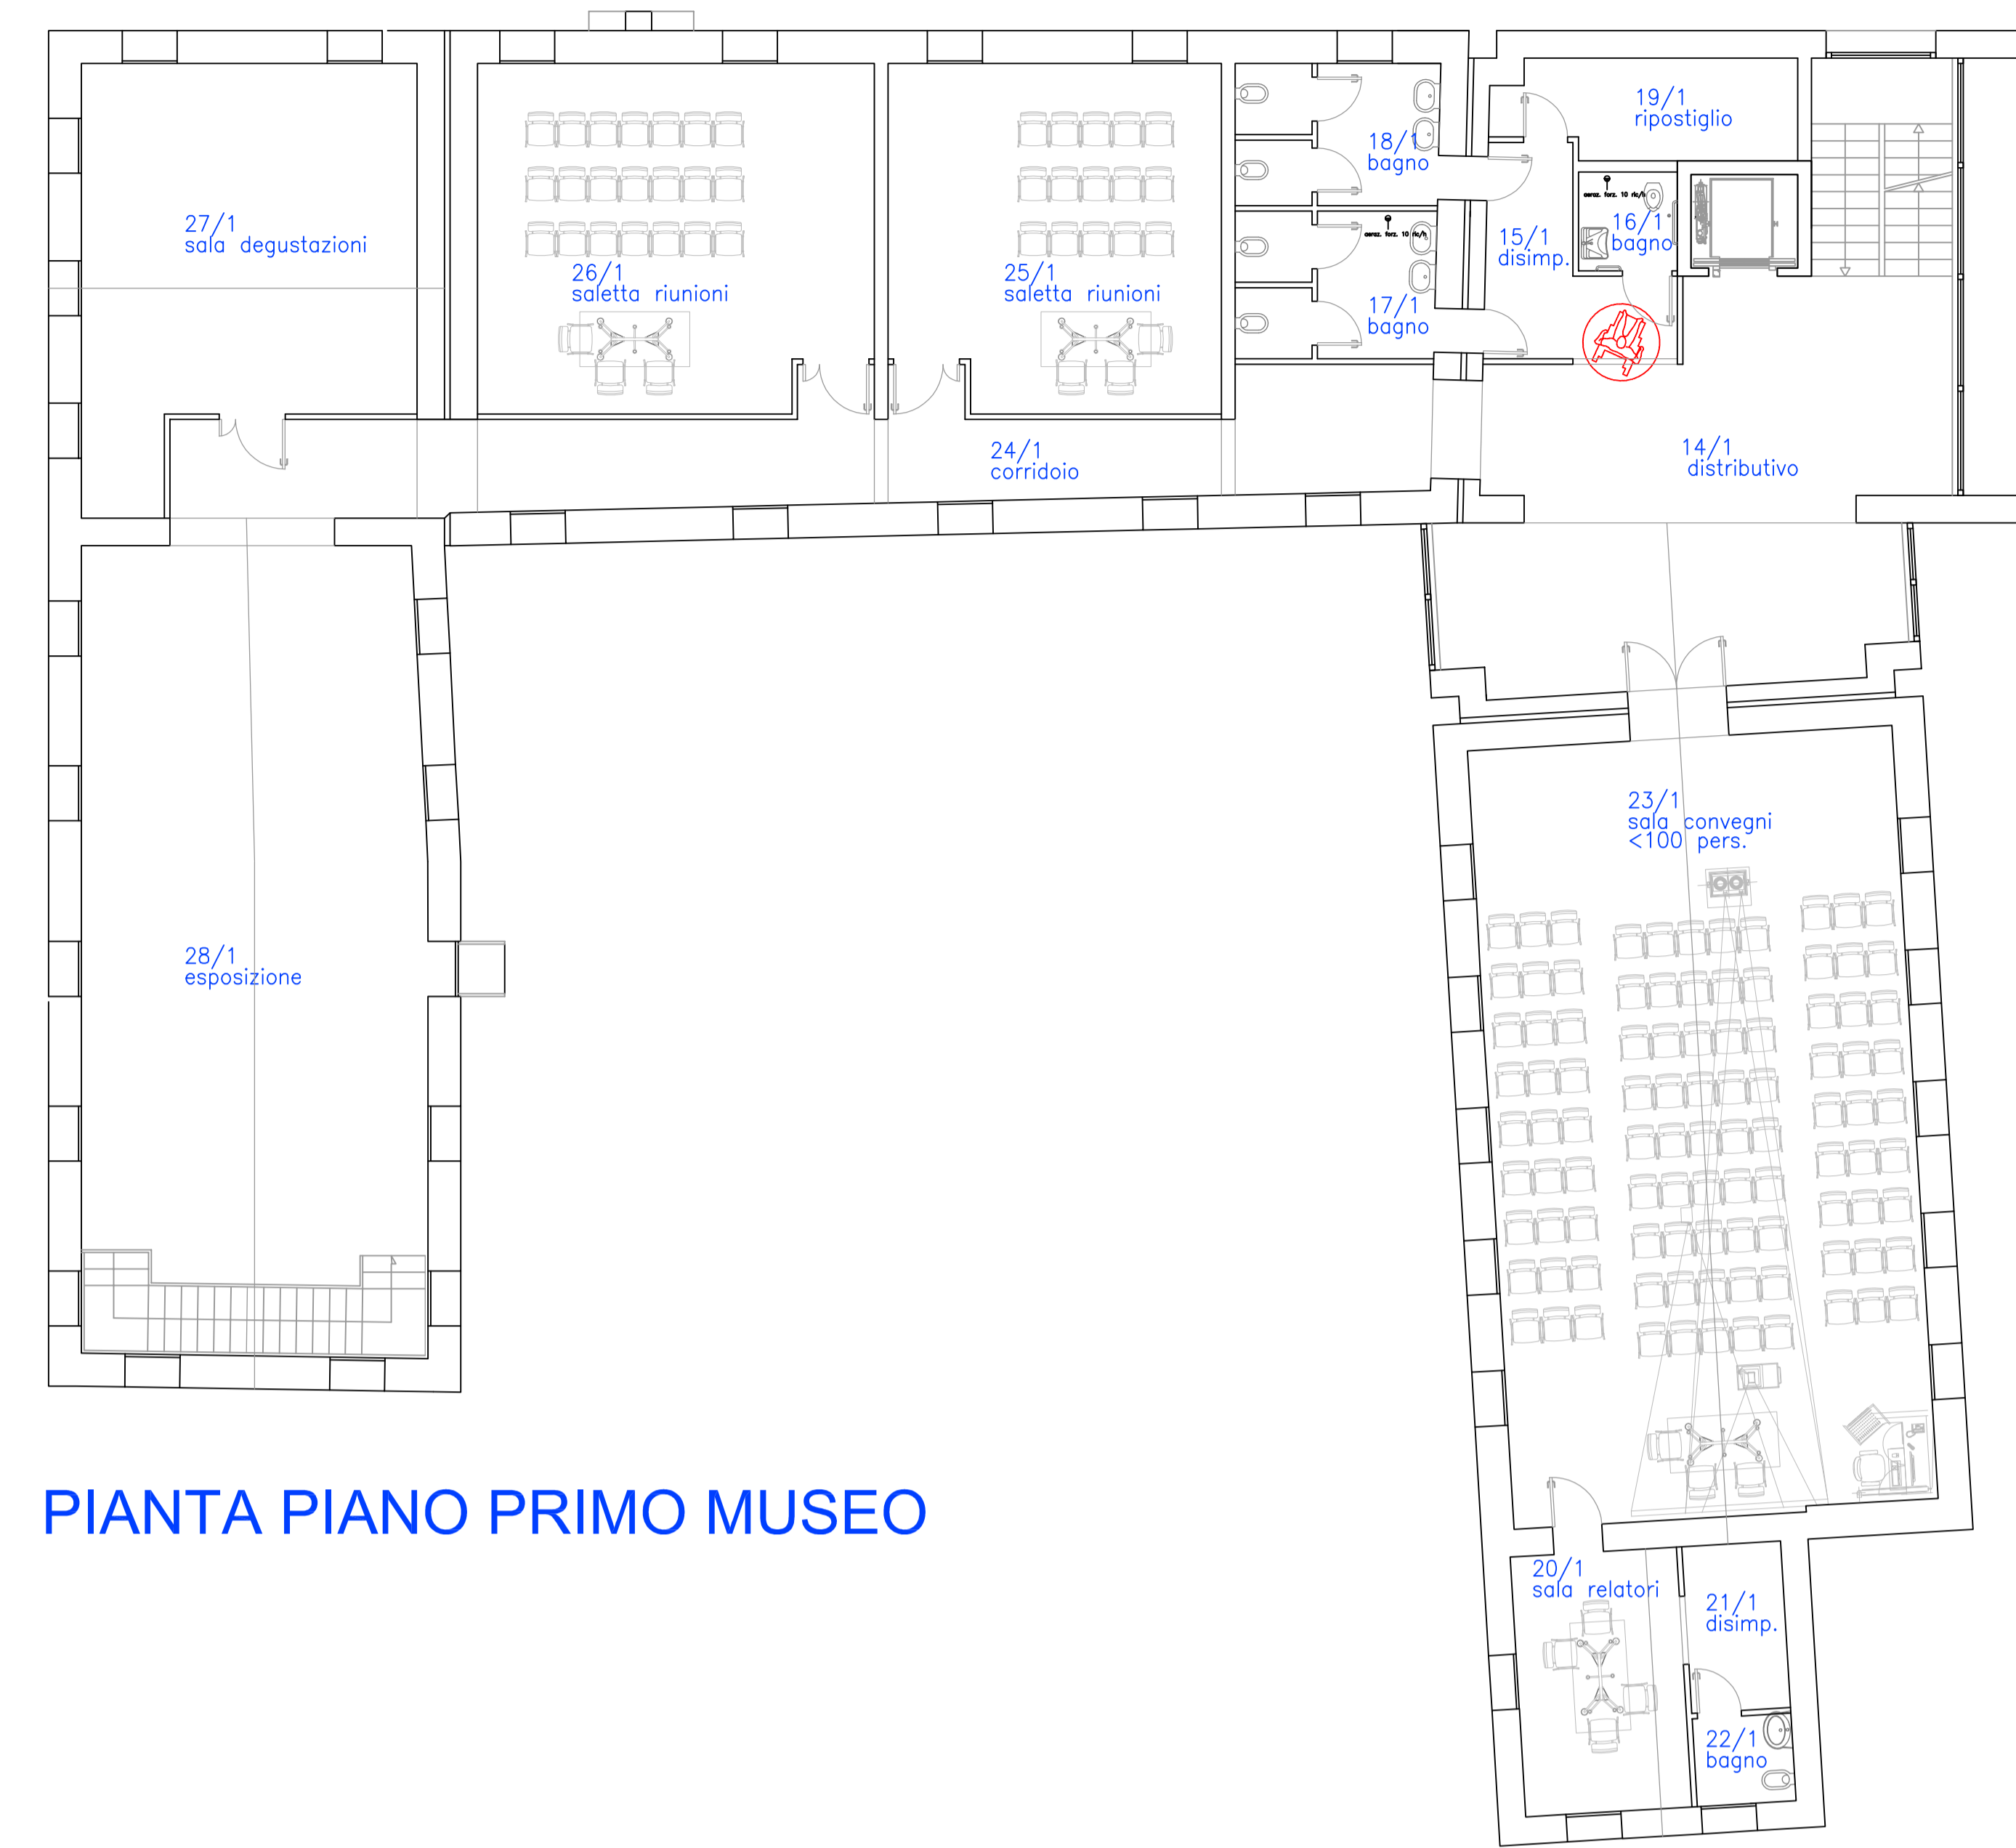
19/1
ripostiglio

18/1
bagno

27/1
sala degustazioni

16/1
bagno

15/1
disimp.

26/1
saletta riunioni

25/1
saletta riunioni

17/1
bagno

24/1
corridoio

14/1
distributivo

23/1
sala convegni
<100 pers.

28/1
esposizione

PIANTA PIANO PRIMO MUSEO

20/1
sala relatori

21/1
disimp.

22/1
bagno